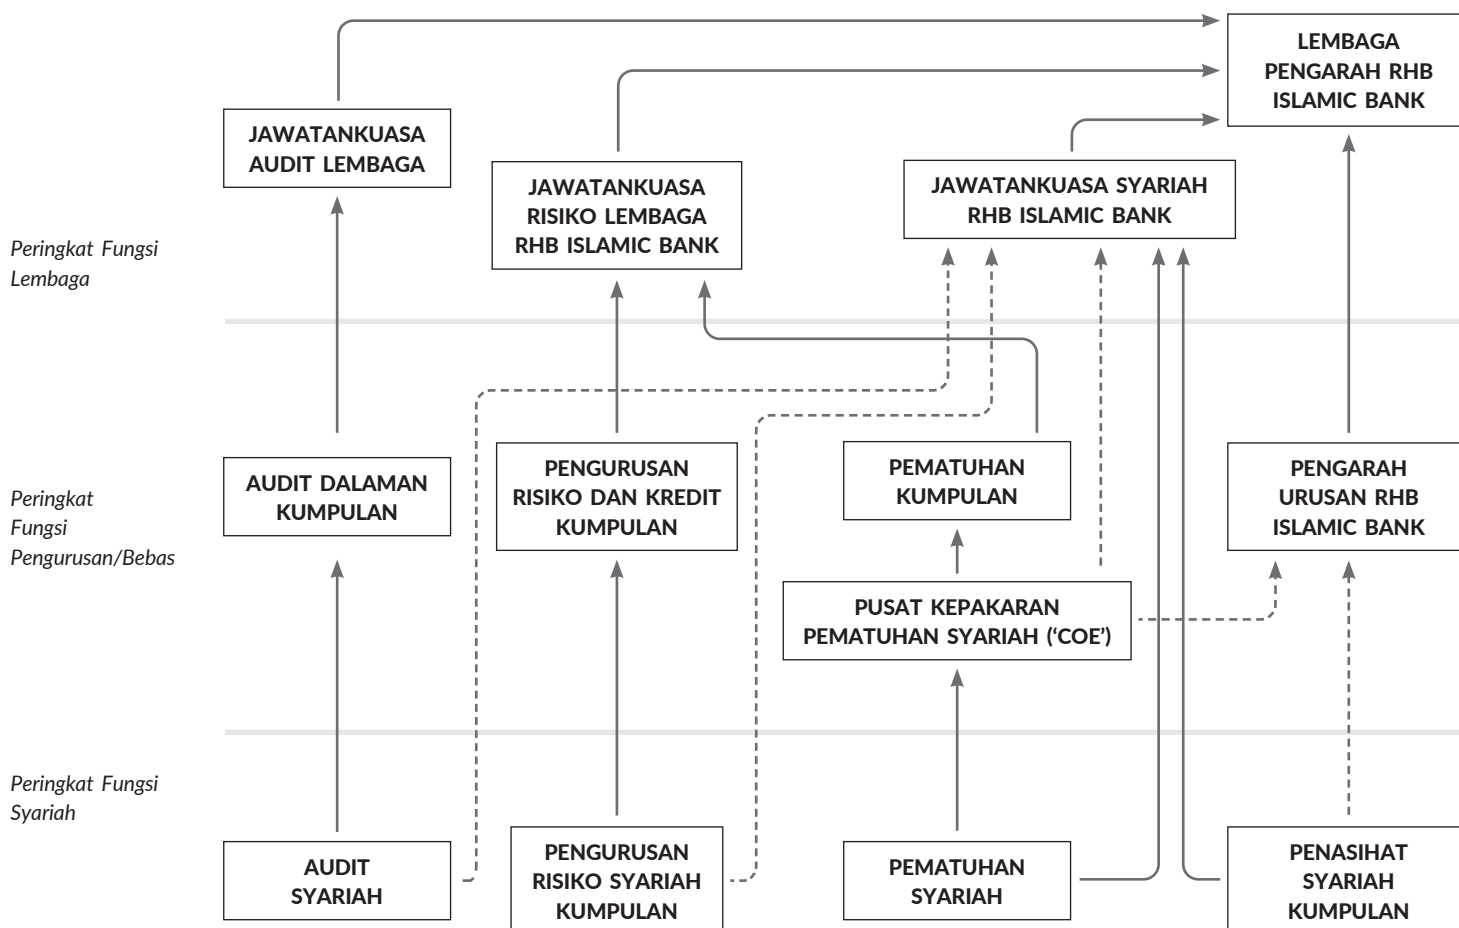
LEMBAGA PENGARAH RHB ISLAMIC BANK

JAWATANKUASA AUDIT LEMBAGA

JAWATANKUASA RISIKO LEMBAGA RHB ISLAMIC BANK

JAWATANKUASA SYARIAH RHB ISLAMIC BANK

Peringkat Fungsi Lembaga

Peringkat Fungsi Pengurusan/Bebas

AUDIT DALAMAN KUMPULAN

PENGURUSAN RISIKO DAN KREDIT KUMPULAN

PEMATUHAN KUMPULAN

PENGARAH URUSAN RHB ISLAMIC BANK

PUSAT KEPAKARAN PEMATUHAN SYARIAH ('COE')

Peringkat Fungsi Syariah

AUDIT SYARIAH

PENGURUSAN RISIKO SYARIAH KUMPULAN

PEMATUHAN SYARIAH

PENASIHAT SYARIAH KUMPULAN